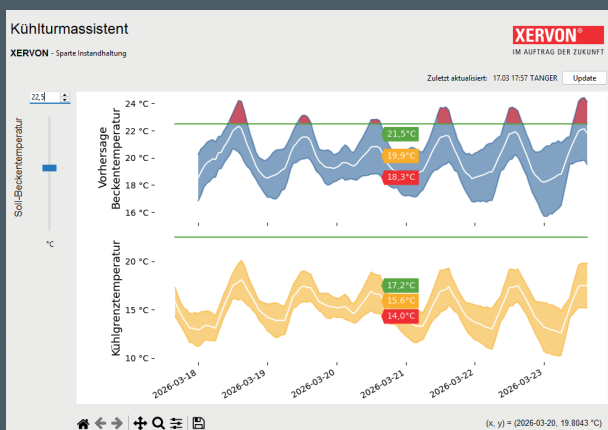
Kühlturmassistent

XERVON - Sparte Instandhaltung

XERVON®
IM AUFTRAG DER ZUKUNFT

Zuletzt aktualisiert: 17.03 17:57 TANGER

Update

22,5

Soll-Beckentemperatur

°C

Vorhersage Beckentemperatur

24 °C
22 °C
20 °C
18 °C
16 °C

21,5°C
19,9°C
18,3°C

Kühlgrenztemperatur

20 °C
15 °C
10 °C

17,2°C
15,6°C
14,0°C

2026-03-18
2026-03-19
2026-03-20
2026-03-21
2026-03-22
2026-03-23

(x, y) = (2026-03-20, 19.8043 °C)